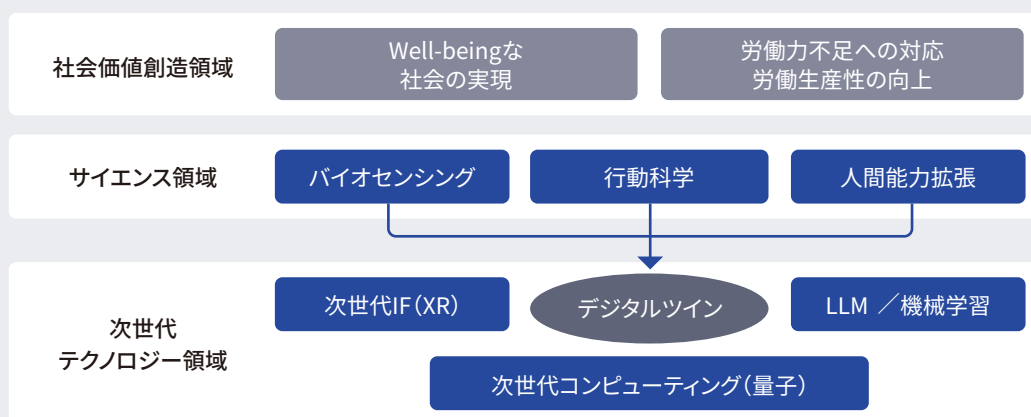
社会価値創造領域

Well-beingな社会の実現

労働力不足への対応
労働生産性の向上

サイエンス領域

バイオセンシング

行動科学

人間能力拡張

次世代
テクノロジー領域

次世代IF（XR）

デジタルツイン

LLM ／機械学習

次世代コンピューティング（量子）